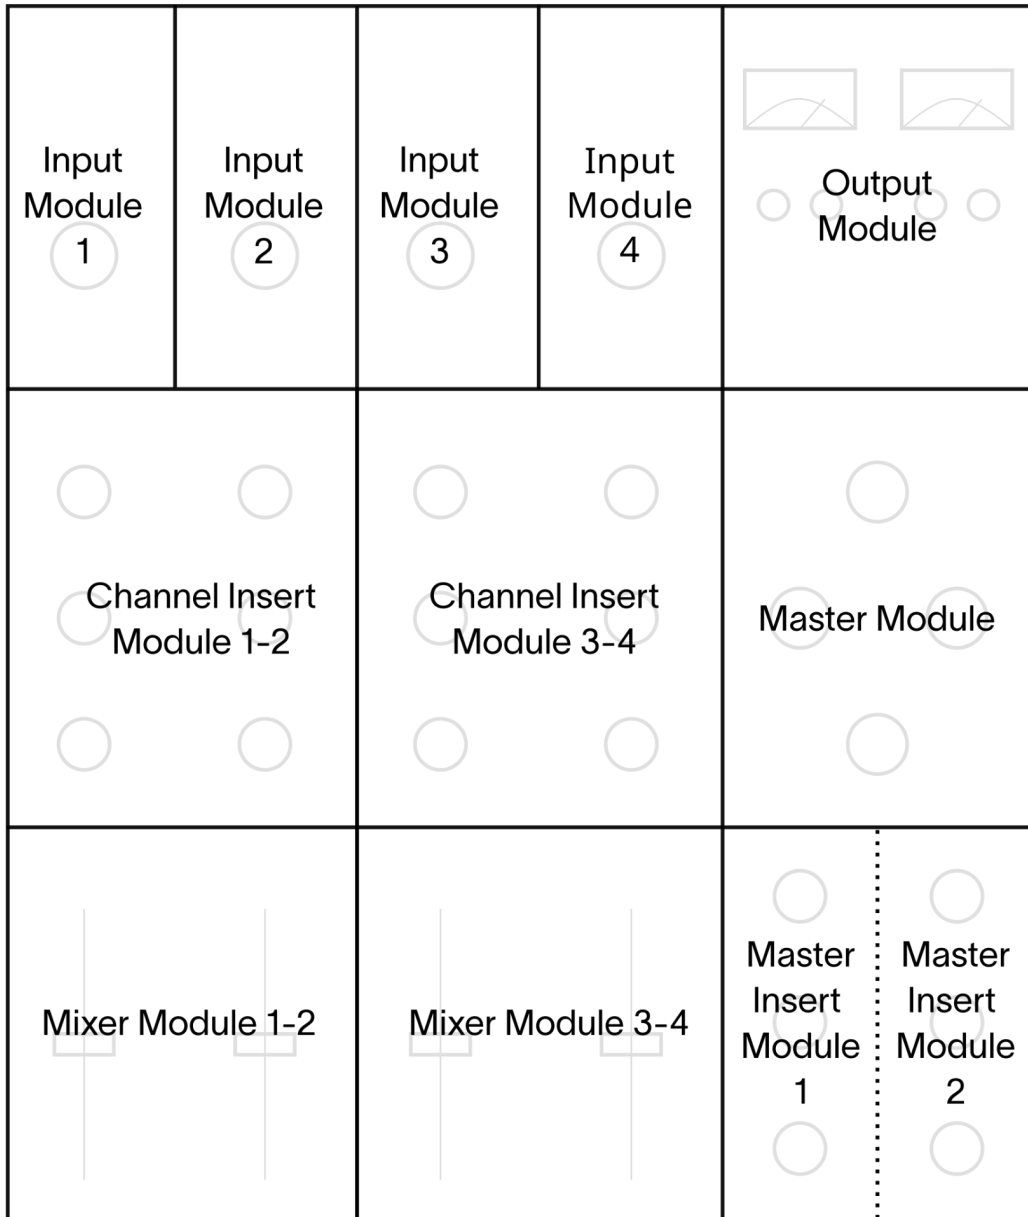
Input Module 1

Input Module 2

Input Module 3

Input Module 4

Output Module

Channel Insert Module 1-2

Channel Insert Module 3-4

Master Module

Mixer Module 1-2

Mixer Module 3-4

Master Insert Module 1

Master Insert Module 2